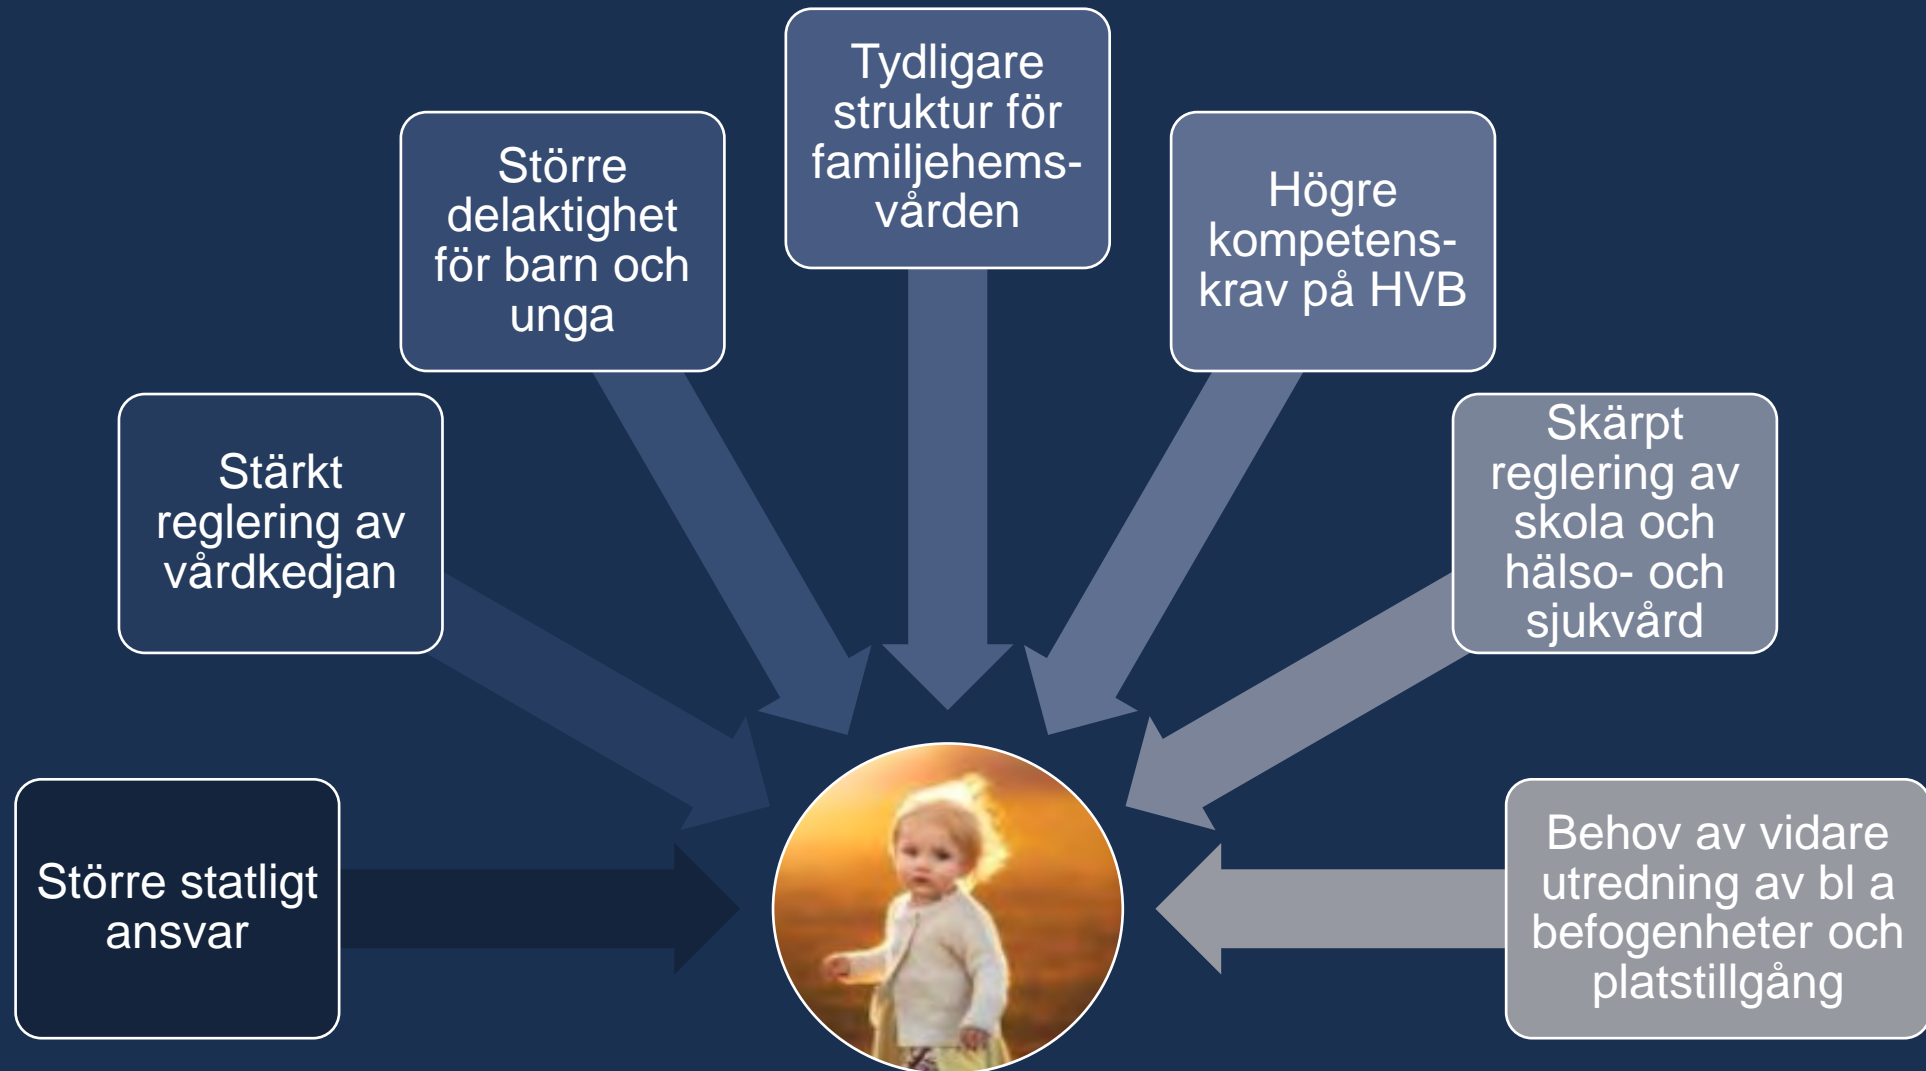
Större statligt ansvar

Stärkt reglering av vårdkedjan

Större delaktighet för barn och unga

Tydligare struktur för familjehemsvården

Högre kompetenskrav på HVB

Skärpt reglering av skola och hälso- och sjukvård

Behov av vidare utredning av bl a befogenheter och platstillgång